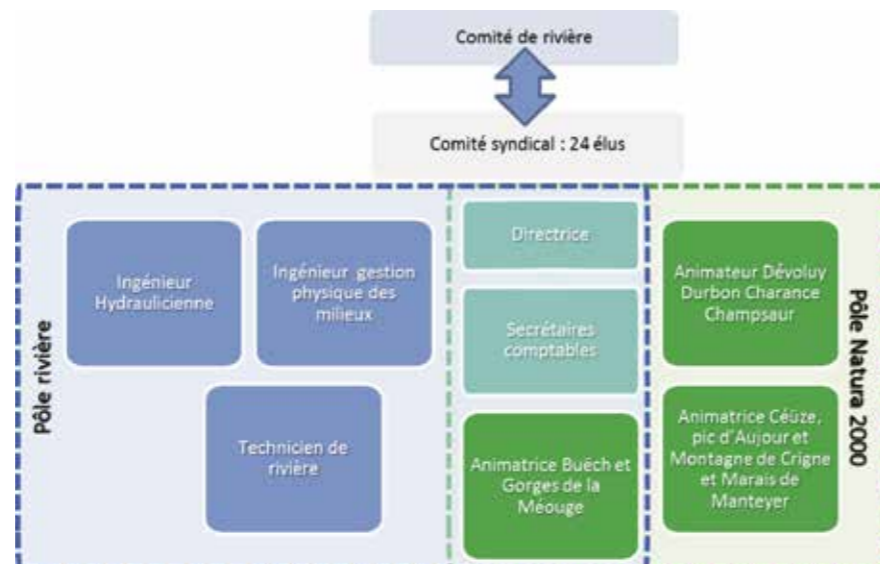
Comité de rivière

Comité syndical : 24 élus

Pôle rivière

Ingénieur Hydraulicienne

Ingénieur gestion physique des milieux

Technicien de rivière

Directrice

Secrétaires comptables

Animatrice Buëch et Gorges de la Méouge

Animateur Dévoluy Durbon Charance Champsaur

Animatrice Céüze, pic d'Aujour et Montagne de Crigne et Marais de Manteyer

Pôle Natura 2000